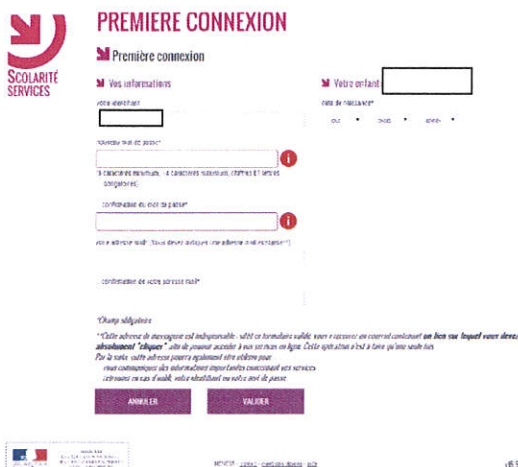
SCOLARITÉ SERVICES

PREMIERE CONNEXION

Première connexion

Vos informations

Votre identifiant

Nouveau mot de passe*

(8 caractères minimum, 1 à caractères maximum, chiffres et lettres obligatoires)

Confirmation du mot de passe*

Votre adresse mail* (Vous devez indiquer une adresse mail valide**)

Confirmation de votre adresse mail*

Votre enfant

Date de naissance*

Jour Mois Année

*Champ obligatoire

**Cette adresse de messagerie est indispensable : suite ce formulaire validé, vous recevrez un courriel contenant un lien sur lequel vous devez absolument "cliquer" afin de pouvoir accéder à vos services en ligne. Cette opération n'est à faire qu'une seule fois.
Par la suite, cette adresse pourra également être utilisée pour :
- vous communiquer des informations importantes concernant vos services
- retrouver en cas d'oubli, votre identifiant ou votre mot de passe.

ANNULER

VALIDER

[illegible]

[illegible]

v6.5